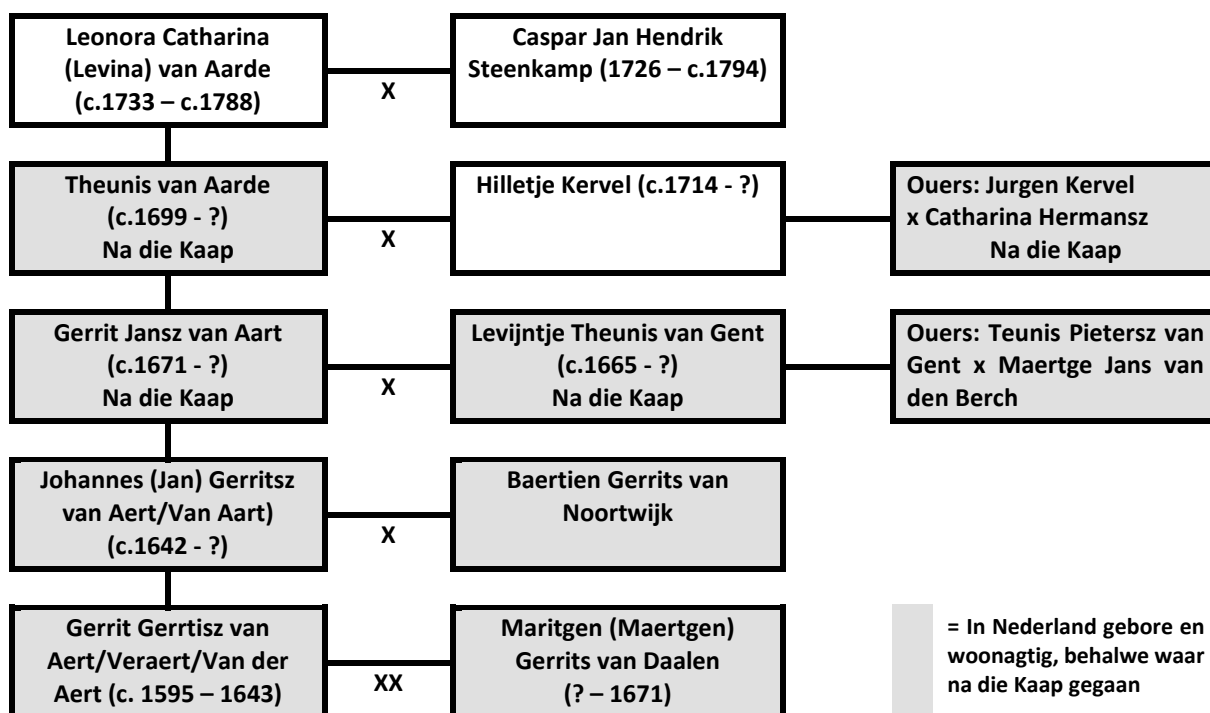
Leonora Catharina (Levina) van Aarde (c.1733 – c.1788)

X

Caspar Jan Hendrik Steenkamp (1726 – c.1794)

Theunis van Aarde (c.1699 - ?) Na die Kaap

X

Hilletje Kervel (c.1714 - ?)

Ouers: Jurgen Kervel x Catharina Hermansz Na die Kaap

Gerrit Jansz van Aart (c.1671 - ?) Na die Kaap

X

Levijntje Theunis van Gent (c.1665 - ?) Na die Kaap

Ouers: Teunis Pietersz van Gent x Maertge Jans van den Berch

Johannes (Jan) Gerritsz van Aert/Van Aart) (c.1642 - ?)

X

Baertien Gerrits van Noortwijk

Gerrit Gerrtisz van Aert/Veraert/Van der Aert (c. 1595 – 1643)

XX

Maritgen (Maertgen) Gerrits van Daalen (? – 1671)

= In Nederland gebore en woonagtig, behalwe waar na die Kaap gegaan